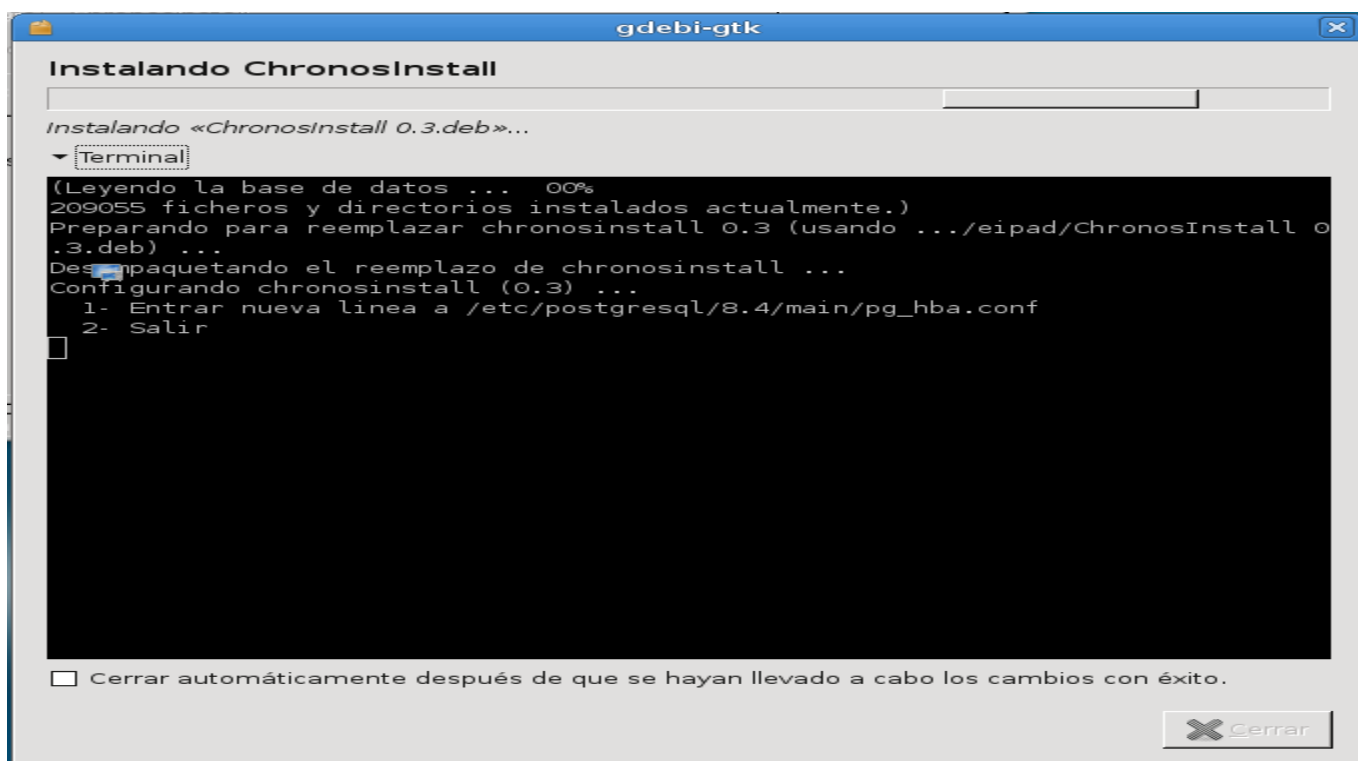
gdebi-gtk

Instalando ChronosInstall

Instalando «ChronosInstall 0.3.deb»...

Terminal

(Leyendo la base de datos ... 00%
209055 ficheros y directorios instalados actualmente.)
Preparando para reemplazar chronosinstall 0.3 (usando .../eipad/ChronosInstall 0.3.deb) ...
Desempaquetando el reemplazo de chronosinstall ...
Configurando chronosinstall (0.3) ...
1- Entrar nueva linea a /etc/postgresql/8.4/main/pg_hba.conf
2- Salir

Cerrar automáticamente después de que se hayan llevado a cabo los cambios con éxito.

Cerrar